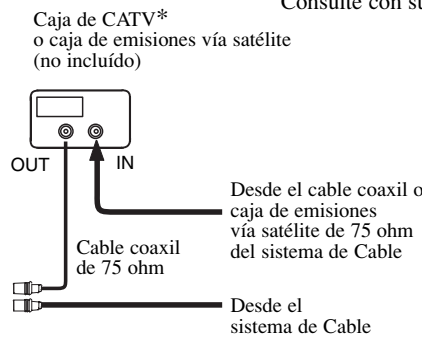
Consulte con su

Caja de CATV*
o caja de emisiones vía satélite
(no incluído)

OUT

IN

Desde el cable coaxil o
caja de emisiones
vía satélite de 75 ohm
del sistema de Cable

Cable coaxil
de 75 ohm

Desde el
sistema de Cable